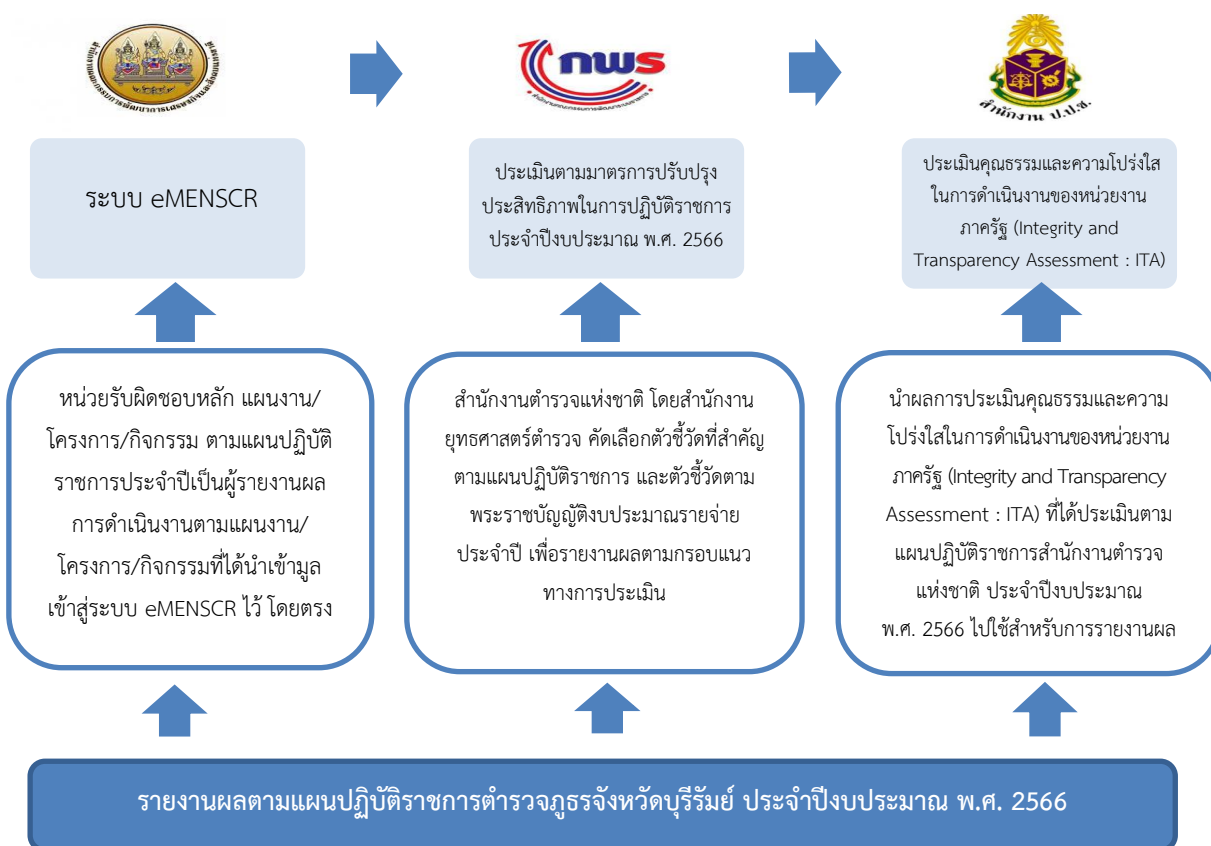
กพร

สำนักงาน ป.ป.ช.

ระบบ eMENSCR

ประเมินตามมาตรการปรับปรุงประสิทธิภาพในการปฏิบัติราชการ ประจำปีงบประมาณ พ.ศ. 2566

ประเมินคุณธรรมและความโปร่งใสในการดำเนินงานของหน่วยงานภาครัฐ (Integrity and Transparency Assessment : ITA)

หน่วยรับผิดชอบหลัก แผนงาน/โครงการ/กิจกรรม ตามแผนปฏิบัติราชการประจำปีเป็นผู้รายงานผลการดำเนินงานตามแผนงาน/โครงการ/กิจกรรมที่ได้นำเข้ามูลเข้าสู่ระบบ eMENSCR ไว้ โดยตรง

สำนักงานตำรวจแห่งชาติ โดยสำนักงานยุทธศาสตร์ตำรวจ คัดเลือกตัวชี้วัดที่สำคัญตามแผนปฏิบัติราชการ และตัวชี้วัดตามพระราชบัญญัติงบประมาณรายจ่ายประจำปี เพื่อรายงานผลตามกรอบแนวทางการประเมิน

นำผลการประเมินคุณธรรมและความโปร่งใสในการดำเนินงานของหน่วยงานภาครัฐ (Integrity and Transparency Assessment : ITA) ที่ได้ประเมินตามแผนปฏิบัติราชการสำนักงานตำรวจแห่งชาติ ประจำปีงบประมาณ พ.ศ. 2566 ไปใช้สำหรับการรายงานผล

รายงานผลตามแผนปฏิบัติราชการตำรวจภูธรจังหวัดบุรีรัมย์ ประจำปีงบประมาณ พ.ศ. 2566